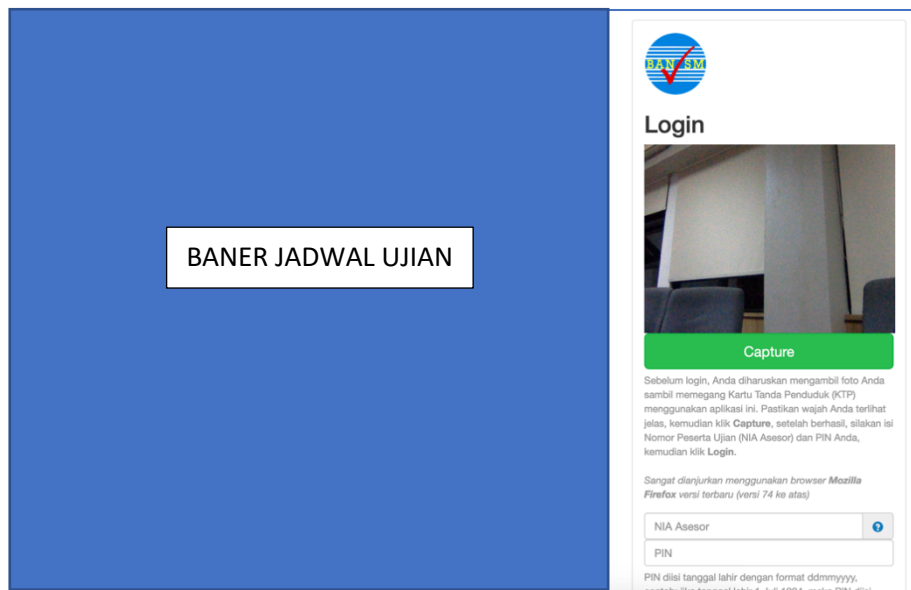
BANER JADWAL UJIAN

BAN-SM

Login

Capture

Sebelum login, Anda diharuskan mengambil foto Anda sambil memegang Kartu Tanda Penduduk (KTP) menggunakan aplikasi ini. Pastikan wajah Anda terlihat jelas, kemudian klik **Capture**, setelah berhasil, silakan isi Nomor Peserta Ujian (NIA Asesor) dan PIN Anda, kemudian klik **Login**.

*Sangat dianjurkan menggunakan browser **Mozilla Firefox** versi terbaru (versi 74 ke atas)*

NIA Asesor

PIN

PIN diisi tanggal lahir dengan format ddmmyyyy, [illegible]